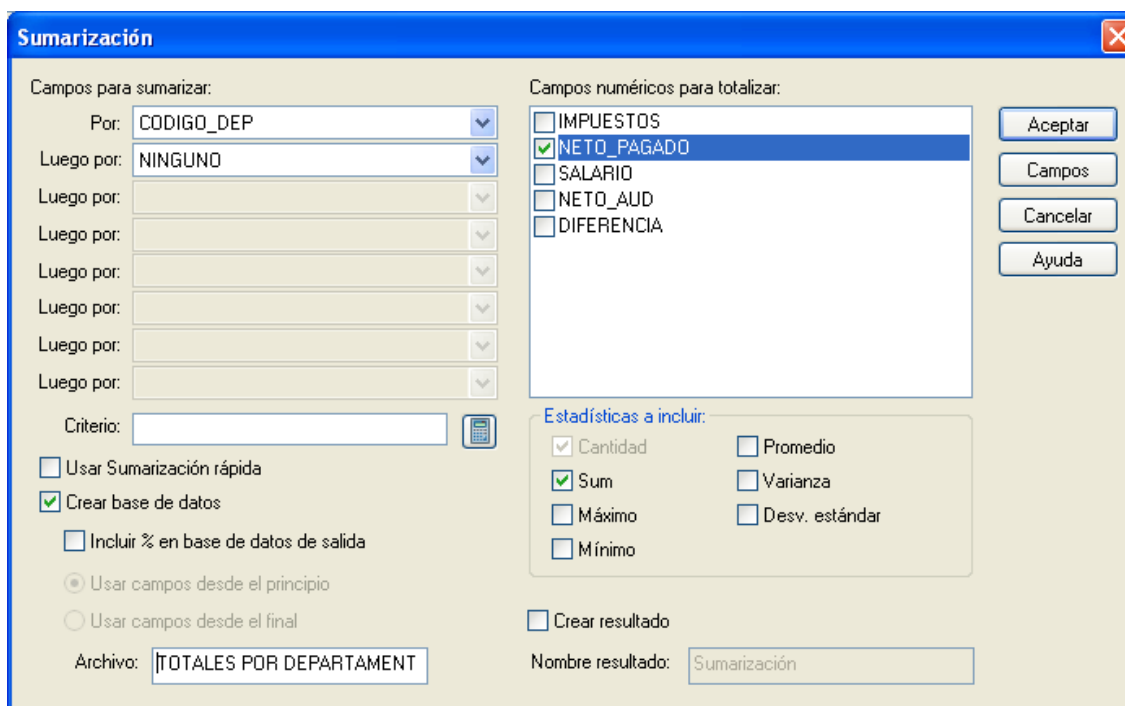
Sumarización

Campos para sumarizar:

Por: CODIGO_DEP
Luego por: NINGUNO
Luego por:
Luego por:
Luego por:
Luego por:
Luego por:
Luego por:

Criterio:

Usar Sumarización rápida
Crear base de datos
Incluir % en base de datos de salida
Usar campos desde el principio
Usar campos desde el final

Archivo: TOTALES POR DEPARTAMENT

Campos numéricos para totalizar:

IMPUESTOS
NETO_PAGADO
SALARIO
NETO_AUD
DIFERENCIA

Estadísticas a incluir:
Cantidad
Promedio
Sum
Varianza
Máximo
Desv. estándar
Mínimo

Crear resultado

Nombre resultado: Sumarización

Aceptar
Campos
Cancelar
Ayuda